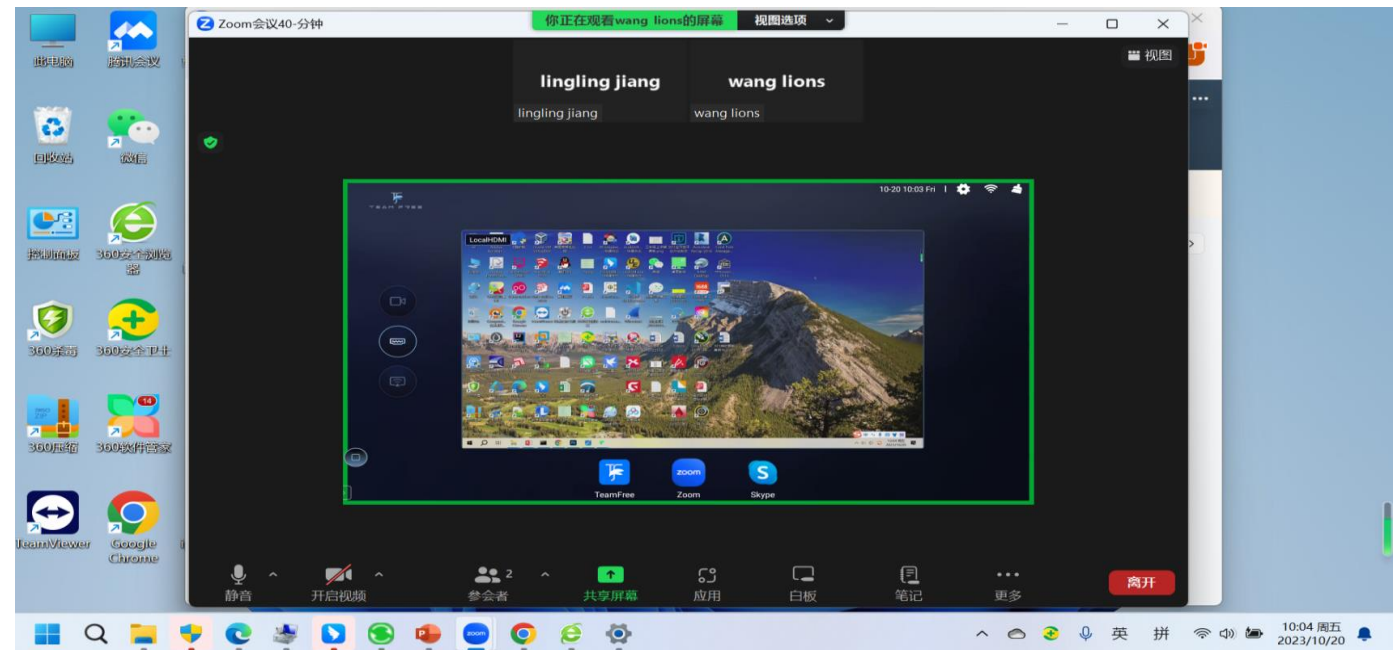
此电脑
腾讯会议
回收站
微信
控制面板
360安全浏览器
360杀毒
360安全卫士
360压缩
14
360软件管家
TeamViewer
Google Chrome

Zoom会议40-分钟
你正在观看wang lions的屏幕
视图选项
视图

lingling jiang
lingling jiang
wang lions
wang lions

10-20 10:03 Fri
LocalHDMI
TeamFree
Zoom
Skype

静音
开启视频
2
参会者
共享屏幕
应用
白板
笔记
更多
离开

英
拼
10:04 周五
2023/10/20